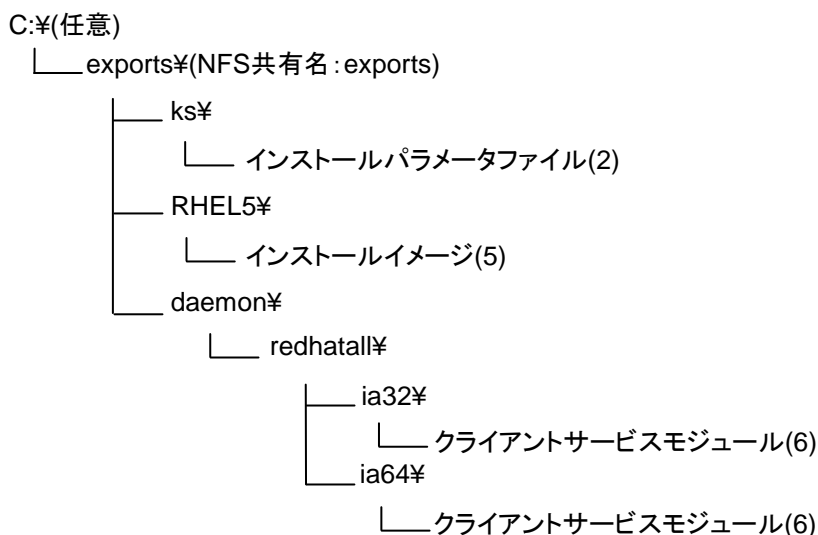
C:¥(任意)

exports¥(NFS共有名:exports)

ks¥

インストールパラメータファイル(2)

RHEL5¥

インストールイメージ(5)

daemon¥

redhatall¥

ia32¥

クライアントサービスモジュール(6)

ia64¥

クライアントサービスモジュール(6)